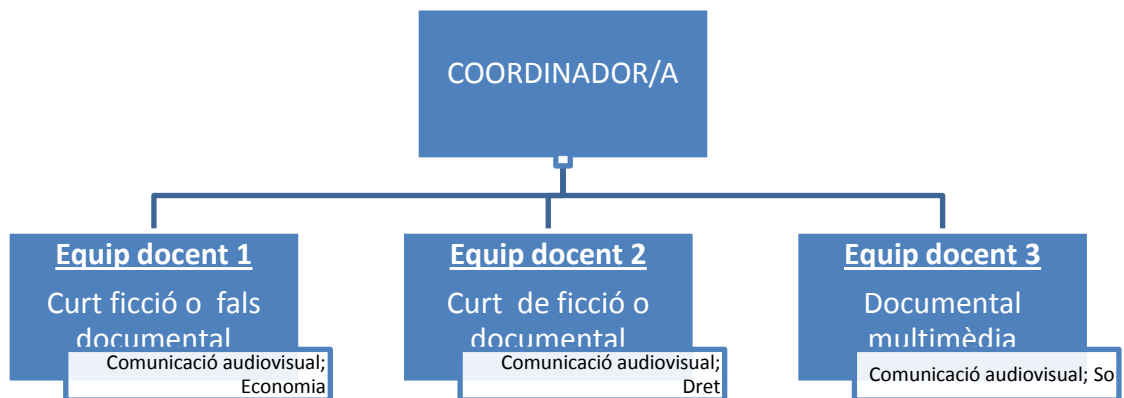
COORDINADOR/A

Equip docent 1

Curt ficció o fals documental

Comunicació audiovisual; Economia

Equip docent 2

Curt de ficció o documental

Comunicació audiovisual; Dret

Equip docent 3

Documental multimèdia

Comunicació audiovisual; So